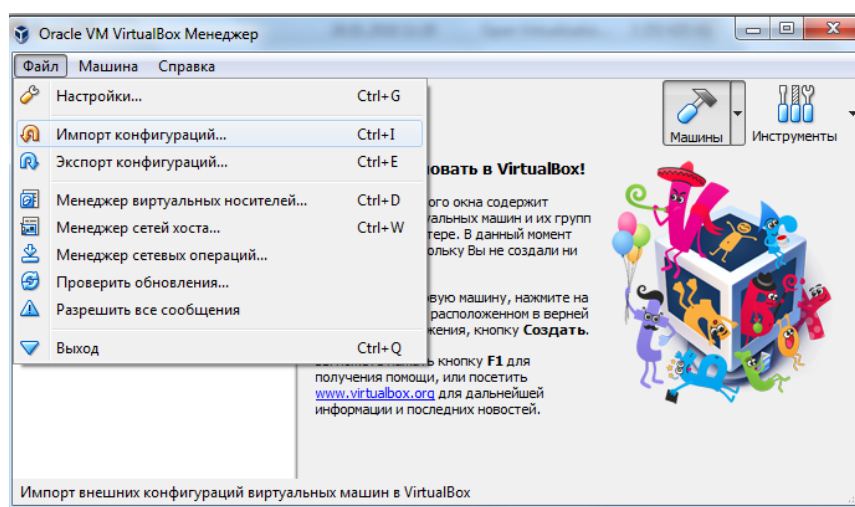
Oracle VM VirtualBox Менеджер

Файл Машина Справка

Настройки... Ctrl+G

Импорт конфигураций... Ctrl+I

Экспорт конфигураций... Ctrl+E

Менеджер виртуальных носителей... Ctrl+D

Менеджер сетей хоста... Ctrl+W

Менеджер сетевых операций...

Проверить обновления...

Разрешить все сообщения

Выход Ctrl+Q

Машины Инструменты

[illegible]овать в VirtualBox!

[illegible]ого окна содержит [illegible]уальных машин и их групп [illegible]тере. В данный момент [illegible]ольку Вы не создали ни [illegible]

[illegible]вую машину, нажмите на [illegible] расположенном в верней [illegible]жения, кнопку Создать.

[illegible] кнопку F1 для получения помощи, или посетить www.virtualbox.org для дальнейшей информации и последних новостей.

Импорт внешних конфигураций виртуальных машин в VirtualBox